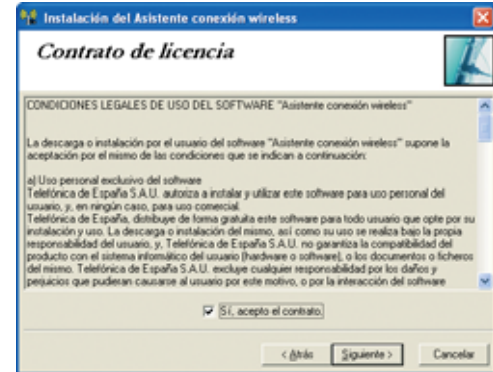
Instalación del Asistente conexión wireless

Contrato de licencia

CONDICIONES LEGALES DE USO DEL SOFTWARE "Asistente conexión wireless"

La descarga o instalación por el usuario del software "Asistente conexión wireless" supone la aceptación por el mismo de las condiciones que se indican a continuación:

a) Uso personal exclusivo del software
Telefónica de España S.A.U. autoriza a instalar y utilizar este software para uso personal del usuario, y, en ningún caso, para uso comercial.
Telefónica de España, distribuye de forma gratuita este software para todo usuario que opte por su instalación y uso. La descarga o instalación del mismo, así como su uso se realiza bajo la propia responsabilidad del usuario, y, Telefónica de España S.A.U. no garantiza la compatibilidad del producto con el sistema informático del usuario (hardware o software), o los documentos o ficheros del mismo. Telefónica de España S.A.U. excluye cualquier responsabilidad por los daños y perjuicios que pudieran causarse al mismo por este motivo, o por la interacción del software

Sí, acepto el contrato.

< Atrás
Siguiente >
Cancelar